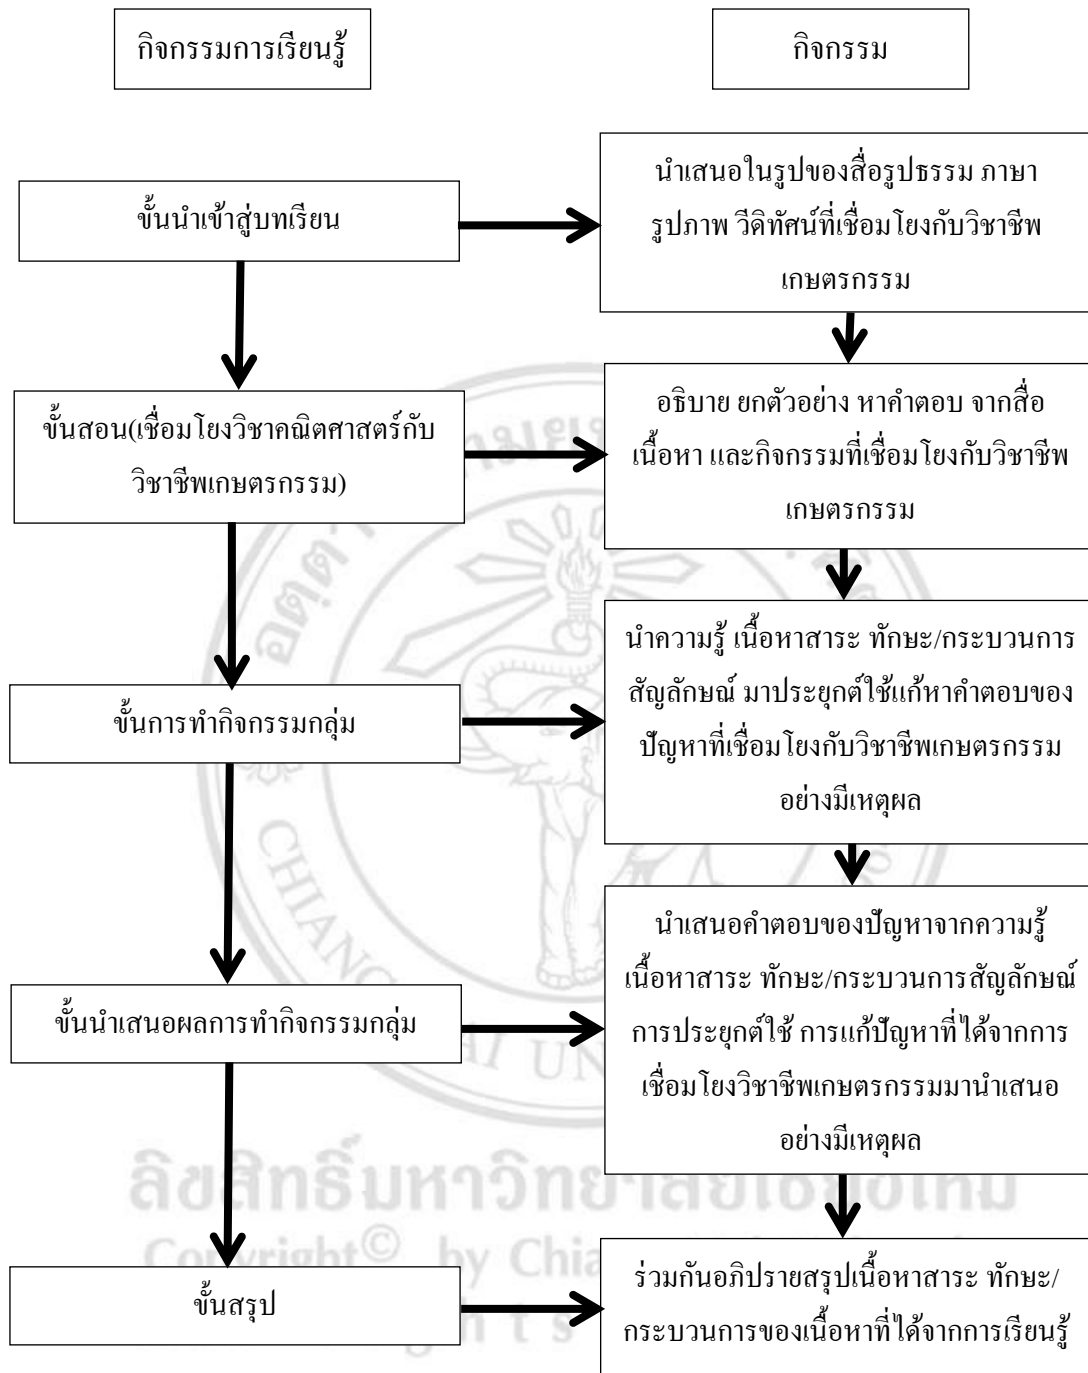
กิจกรรมการเรียนรู้

กิจกรรม

ขั้นนำเข้าสู่บทเรียน

นำเสนอในรูปของสื่อรูปธรรม ภาษา รูปภาพ วีดิทัศน์ที่เชื่อมโยงกับวิชาชีพเกษตรกรรม

ขั้นสอน(เชื่อมโยงวิชาคณิตศาสตร์กับวิชาชีพเกษตรกรรม)

อธิบาย ยกตัวอย่าง หาคำตอบ จากสื่อ เนื้อหา และกิจกรรมที่เชื่อมโยงกับวิชาชีพเกษตรกรรม

ขั้นการทำกิจกรรมกลุ่ม

นำความรู้ เนื้อหาสาระ ทักษะ/กระบวนการสัญลักษณ์ มาประยุกต์ใช้แก้หาคำตอบของปัญหาที่เชื่อมโยงกับวิชาชีพเกษตรกรรมอย่างมีเหตุผล

ขั้นนำเสนอผลการทำกิจกรรมกลุ่ม

นำเสนอคำตอบของปัญหาจากความรู้ เนื้อหาสาระ ทักษะ/กระบวนการสัญลักษณ์ การประยุกต์ใช้ การแก้ปัญหาที่ได้จากการเชื่อมโยงวิชาชีพเกษตรกรรมมานำเสนออย่างมีเหตุผล

ขั้นสรุป

ร่วมกันอภิปรายสรุปเนื้อหาสาระ ทักษะ/กระบวนการของเนื้อหาที่ได้จากการเรียนรู้

ลิขสิทธิ์มหาวิทยาลัยเชียงใหม่
Copyright© by Chiang Mai University
All rights reserved